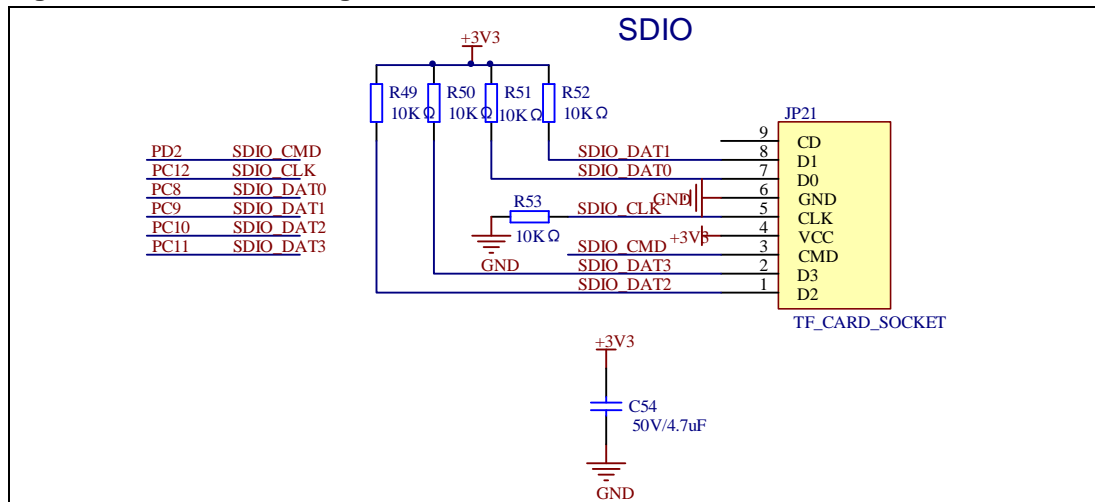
SDIO

+3V3

R49 10KΩ
R50 10KΩ
R51 10KΩ
R52 10KΩ

JP21

PD2 SDIO_CMD
PC12 SDIO_CLK
PC8 SDIO_DAT0
PC9 SDIO_DAT1
PC10 SDIO_DAT2
PC11 SDIO_DAT3

SDIO_DAT1
SDIO_DAT0
GND
R53
SDIO_CLK
10KΩ
SDIO_CMD
+3V3
GND
SDIO_DAT3
SDIO_DAT2

9 CD
8 D1
7 D0
6 GND
5 CLK
4 VCC
3 CMD
2 D3
1 D2

TF_CARD_SOCKET

+3V3
C54
50V/4.7uF
GND